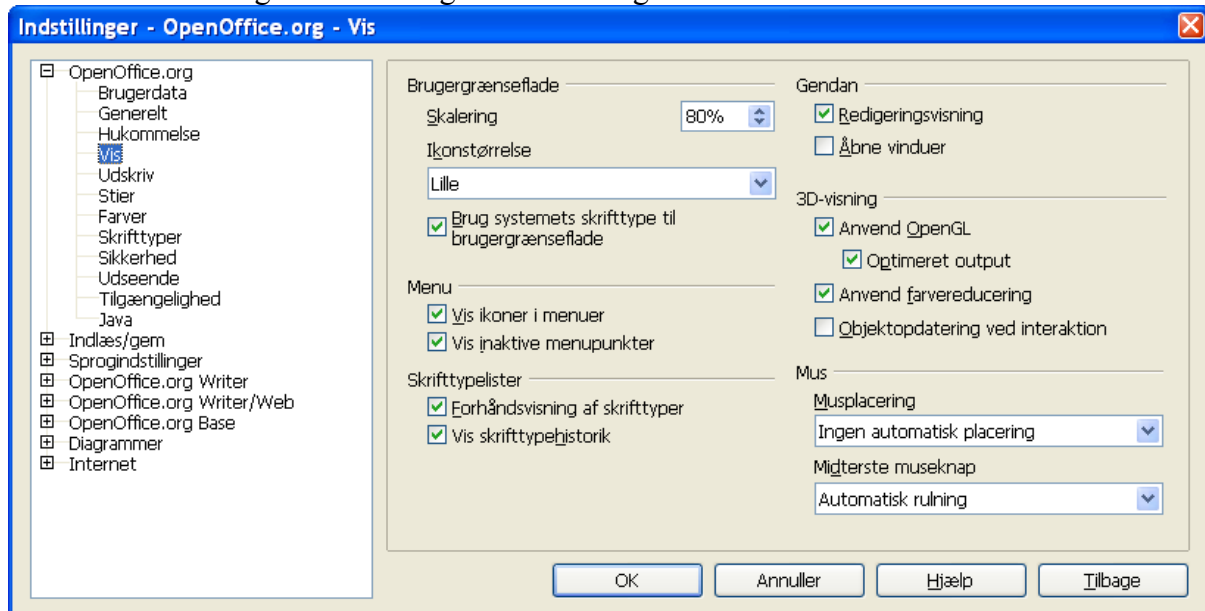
Indstillinger - OpenOffice.org - Vis

OpenOffice.org
Brugerdata
Generelt
Hukommelse
Vis
Udskriv
Stier
Farver
Skrifttyper
Sikkerhed
Udseende
Tilgængelighed
Java
Indlæs/gem
Sprogindstillinger
OpenOffice.org Writer
OpenOffice.org Writer/Web
OpenOffice.org Base
Diagrammer
Internet

Brugergrænseflade
Skalering 80%
Ikonstørrelse
Lille
Brug systemets skrifttype til brugergrænseflade

Menu
Vis ikoner i menuer
Vis inaktive menupunkter

Skrifttypelister
Forhåndsvisning af skrifttyper
Vis skrifttypehistorik

Gendan
Redigeringsvisning
Åbne vinduer

3D-visning
Anvend OpenGL
Optimeret output
Anvend farvereducering
Objektopdatering ved interaktion

Mus
Musplacering
Ingen automatisk placering
Midterste museknap
Automatisk rulning

OK
Annuller
Hjælp
Tilbage